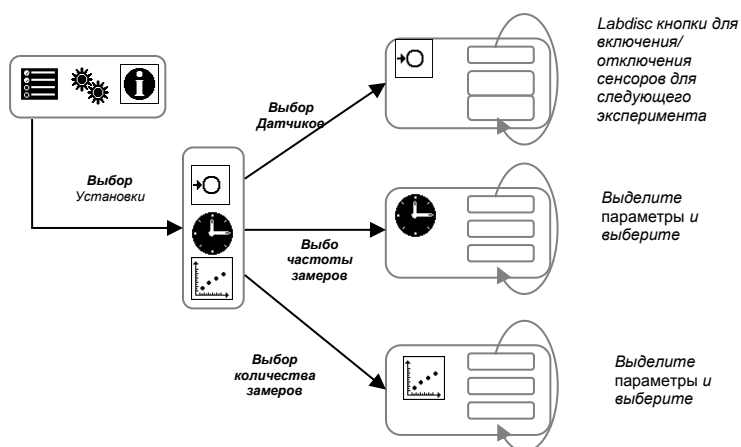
Labdisc кнопки для включения/ отключения сенсоров для следующего эксперимента

Выбор Установки

Выбор Датчиков

Выделите параметры и выберите

Выбо частоты замеров

Выбор количества замеров

Выделите параметры и выберите